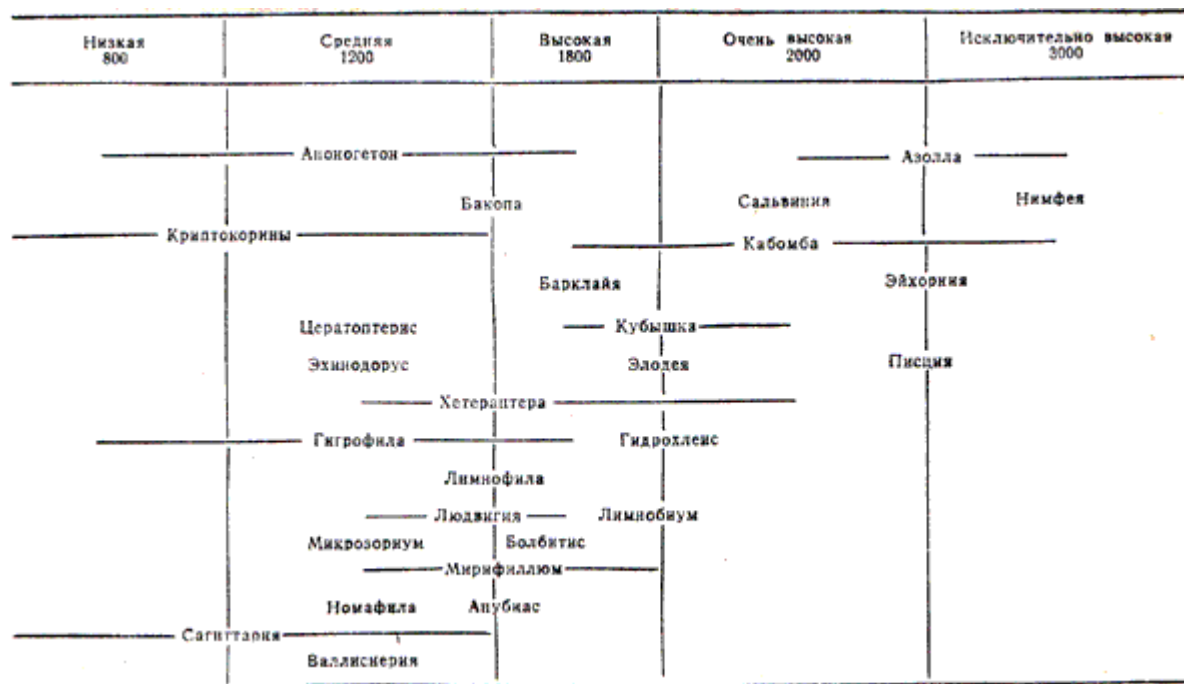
| Низкая 800 | Средняя 1200 | Высокая 1800 | Очень высокая 2000 | Исключительно высокая 3000 |
|---|---|---|---|---|

Апоногетон

Азолла

Бакопа

Сальвиния

Нимфея

Криптокорины

Кабомба

Барклайя

Эйхорния

Цератоптерис

Кубышка

Эхинодорус

Элодея

Писция

Хетерантера

Гигрофила

Гидрохлеис

Лимнофила

Людвигия

Лимнобиум

Микрозориум

Болбитис

Мириофиллюм

Номафила

Анубиас

Сагиттария

Валлиснерия